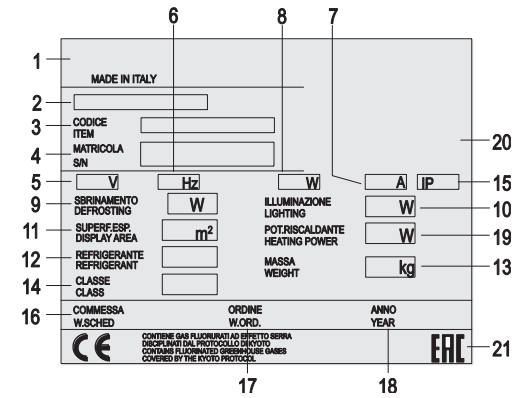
1
6
8
7
MADE IN ITALY
2
3 CODICE ITEM
4 MATRICOLA S/N
20
5 V
Hz
W
A
IP 15
9 SBRINAMENTO DEFROSTING
W
ILLUMINAZIONE LIGHTING
W 10
11 SUPERF.ESP. DISPLAY AREA
$m^2$
POT.RISCALDANTE HEATING POWER
W 19
12 REFRIGERANTE REFRIGERANT
MASSA WEIGHT
kg 13
14 CLASSE CLASS
16 COMMESSA W.SCHED
ORDINE W.ORD.
ANNO YEAR
CE
CONTIENE GAS FLUORURATI AD EFFETTO SERRA DISCIPLINATI DAL PROTOCOLLO DI KYOTO CONTAINS FLUORINATED GREENHOUSE GASES COVERED BY THE KYOTO PROTOCOL
EAC 21
17
18